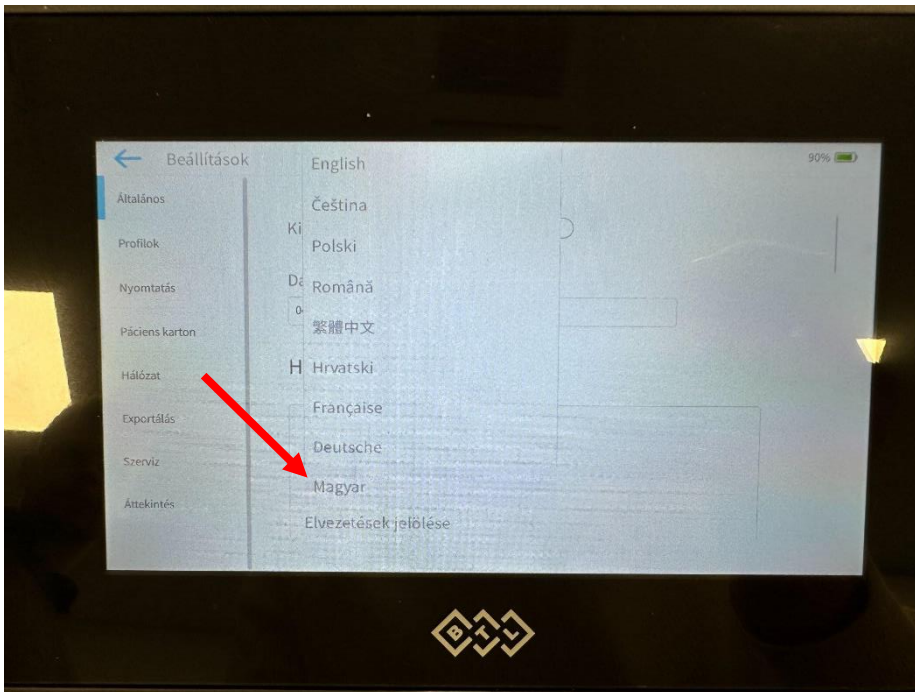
Beállítások

90%

Általános

Profilok

Nyomtatás

Páciens karton

Hálózat

Exportálás

Szerviz

Áttekintés

Ki

Da

0

H

English

Čeština

Polski

Română

繁體中文

Hrvatski

Française

Deutsche

Magyar

Elvezetések jelölése

BTL